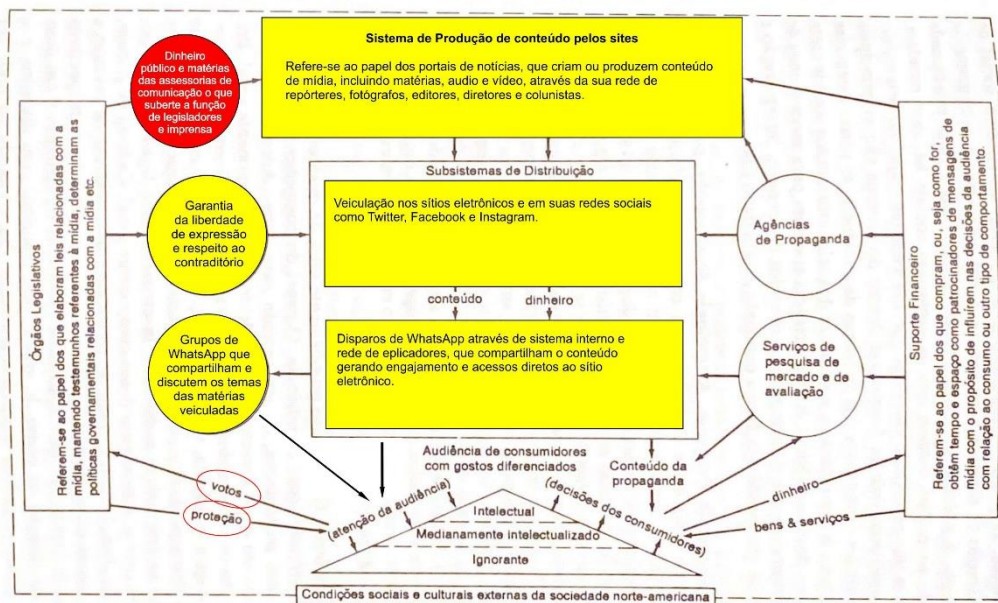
Sistema de Produção de conteúdo pelos sites

Refere-se ao papel dos portais de notícias, que criam ou produzem conteúdo de mídia, incluindo matérias, audio e vídeo, através da sua rede de repórteres, fotógrafos, editores, diretores e colunistas.

Dinheiro público e matérias das assessorias de comunicação o que suberte a função de legisladores e imprensa

Órgãos Legislativos

Referem-se ao papel dos que elaboram leis relacionadas com a mídia, mantendo testemunhos referentes à mídia, determinam as políticas governamentais relacionadas com a mídia etc.

Subsistemas de Distribuição

Veiculação nos sítios eletrônicos e em suas redes sociais como Twitter, Facebook e Instagram.

conteúdo

dinheiro

Disparos de WhatsApp através de sistema interno e rede de eplicadores, que compartilham o conteúdo gerando engajamento e acessos diretos ao sítio eletrônico.

Garantia da liberdade de expressão e respeito ao contraditório

Grupos de WhatsApp que compartilham e discutem os temas das matérias veiculadas

Agências de Propaganda

Serviços de pesquisa de mercado e de avaliação

Suporte Financeiro

Referem-se ao papel dos que compram, ou, seja como for, obtêm tempo e espaço como patrocinadores de mensagens de mídia com o propósito de influírem nas decisões da audiência com relação ao consumo ou outro tipo de comportamento.

Audiência de consumidores com gostos diferenciados

Conteúdo da propaganda

votos

proteção

(atenção da audiência)

(decisões dos consumidores)

Intelectual

Medianamente intelectualizado

Ignorante

dinheiro

bens & serviços

Condições sociais e culturais externas da sociedade norte-americana